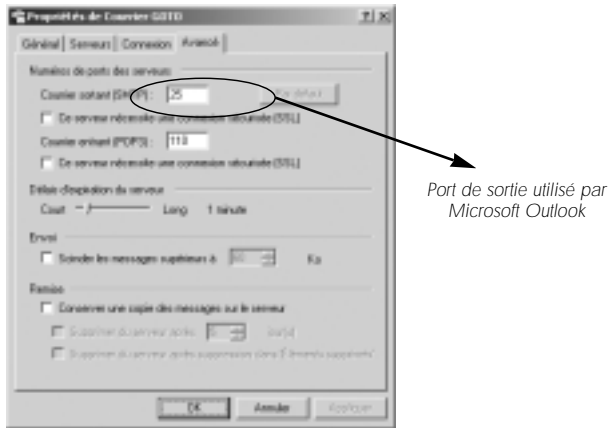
Propriétés de Courrier GOTO ?|×

Général | Serveurs | Connexion | Avancé |

Numéros de ports des serveurs

Courrier sortant (SMTP): 25 Par défaut

Ce serveur nécessite une connexion sécurisée (SSL)

Courrier entrant (POP3): 110

Ce serveur nécessite une connexion sécurisée (SSL)

Délais d'expiration du serveur

Court Long 1 minute

Envoi

Scinder les messages supérieurs à 60 Ko

Remise

Conserver une copie des messages sur le serveur

Supprimer du serveur après 5 jour(s)

Supprimer du serveur après suppression dans 'Éléments supprimés'

OK Annuler Appliquer

Port de sortie utilisé par Microsoft Outlook